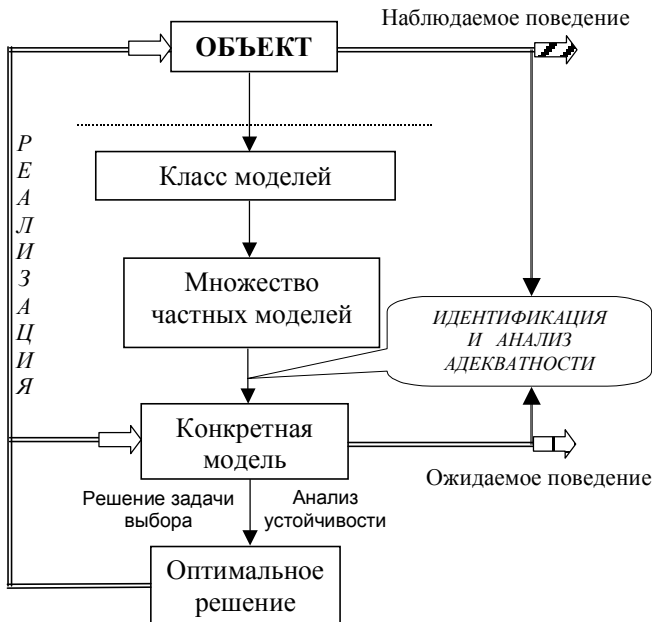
Наблюдаемое поведение

ОБЪЕКТ

Р
Е
А
Л
И
З
А
Ц
И
Я

Класс моделей

Множество частных моделей

ИДЕНТИФИКАЦИЯ И АНАЛИЗ АДЕКВАТНОСТИ

Конкретная модель

Ожидаемое поведение

Решение задачи выбора

Анализ устойчивости

Оптимальное решение